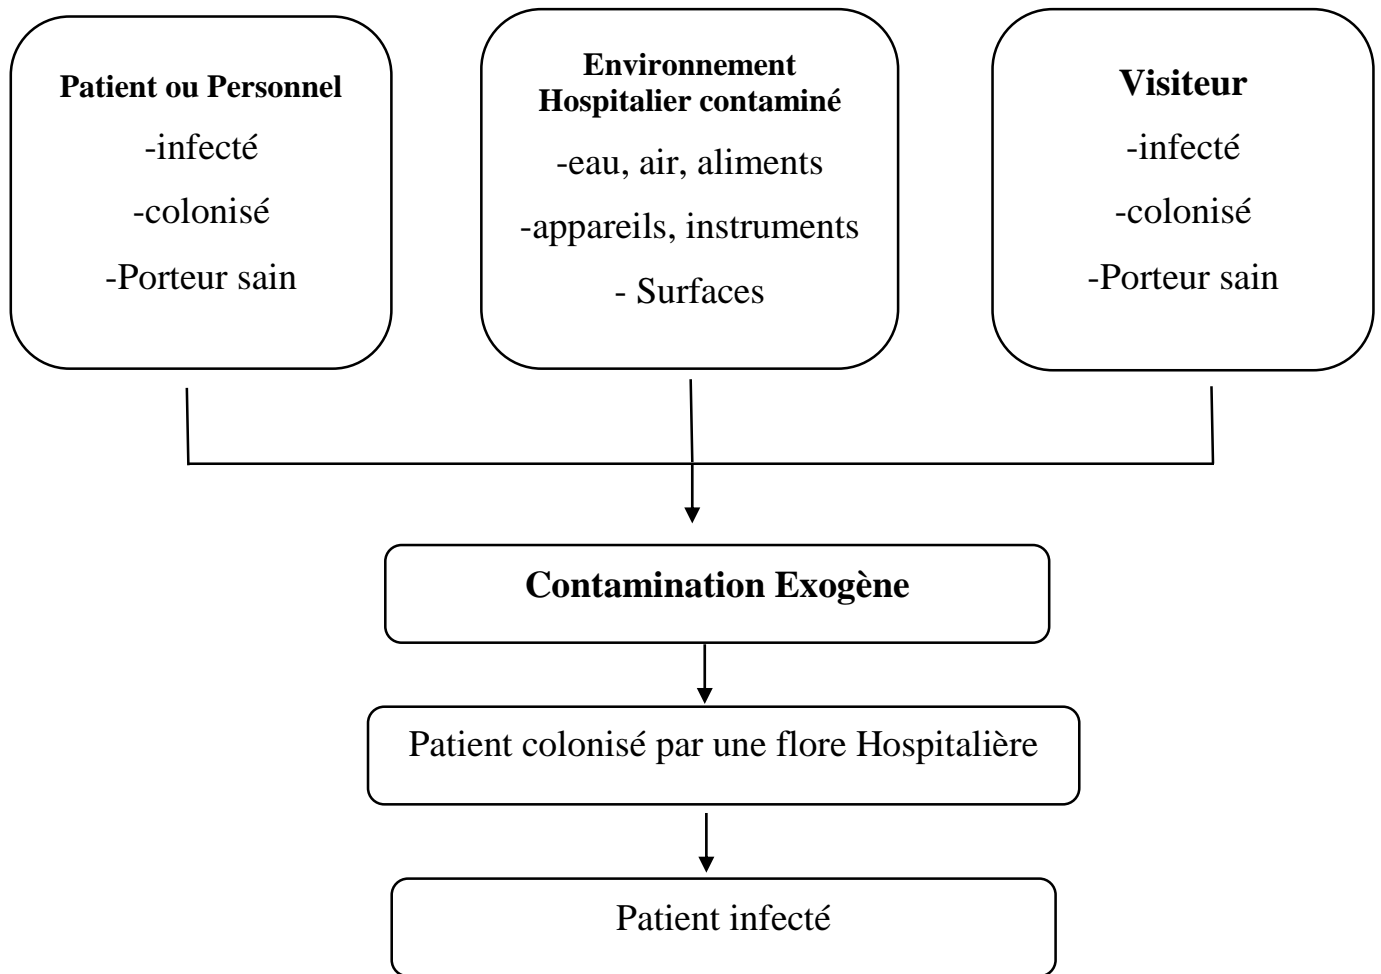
**Patient ou Personnel**
-infecté
-colonisé
-Porteur sain

**Environnement Hospitalier contaminé**
-eau, air, aliments
-appareils, instruments
- Surfaces

**Visiteur**
-infecté
-colonisé
-Porteur sain

**Contamination Exogène**

Patient colonisé par une flore Hospitalière

Patient infecté